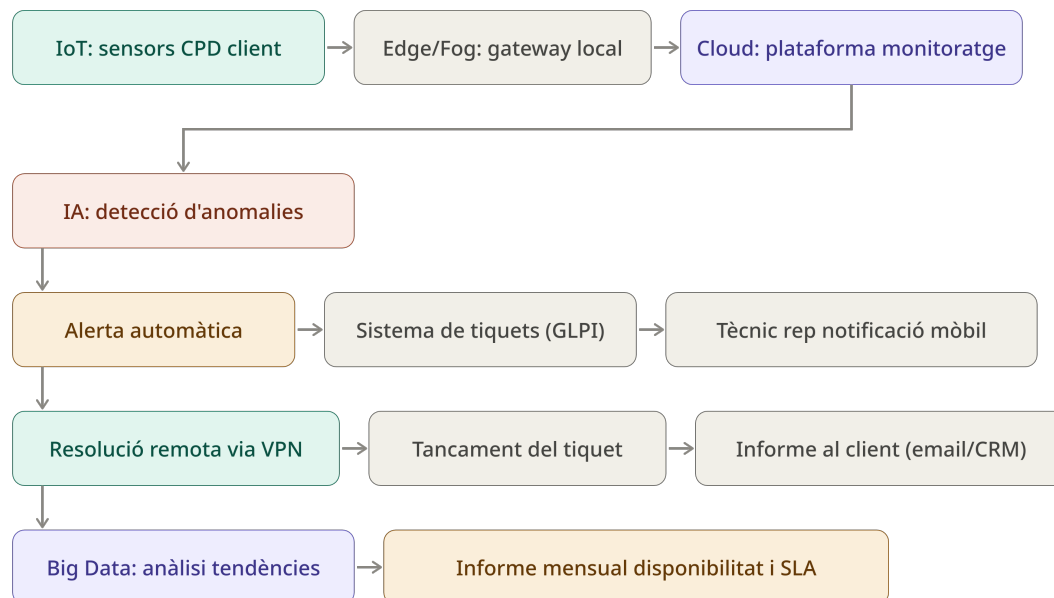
IoT: sensors CPD client

Edge/Fog: gateway local

Cloud: plataforma monitoratge

IA: detecció d'anomalies

Alerta automàtica

Sistema de tiquets (GLPI)

Tècnic rep notificació mòbil

Resolució remota via VPN

Tancament del tiquet

Informe al client (email/CRM)

Big Data: anàlisi tendències

Informe mensual disponibilitat i SLA